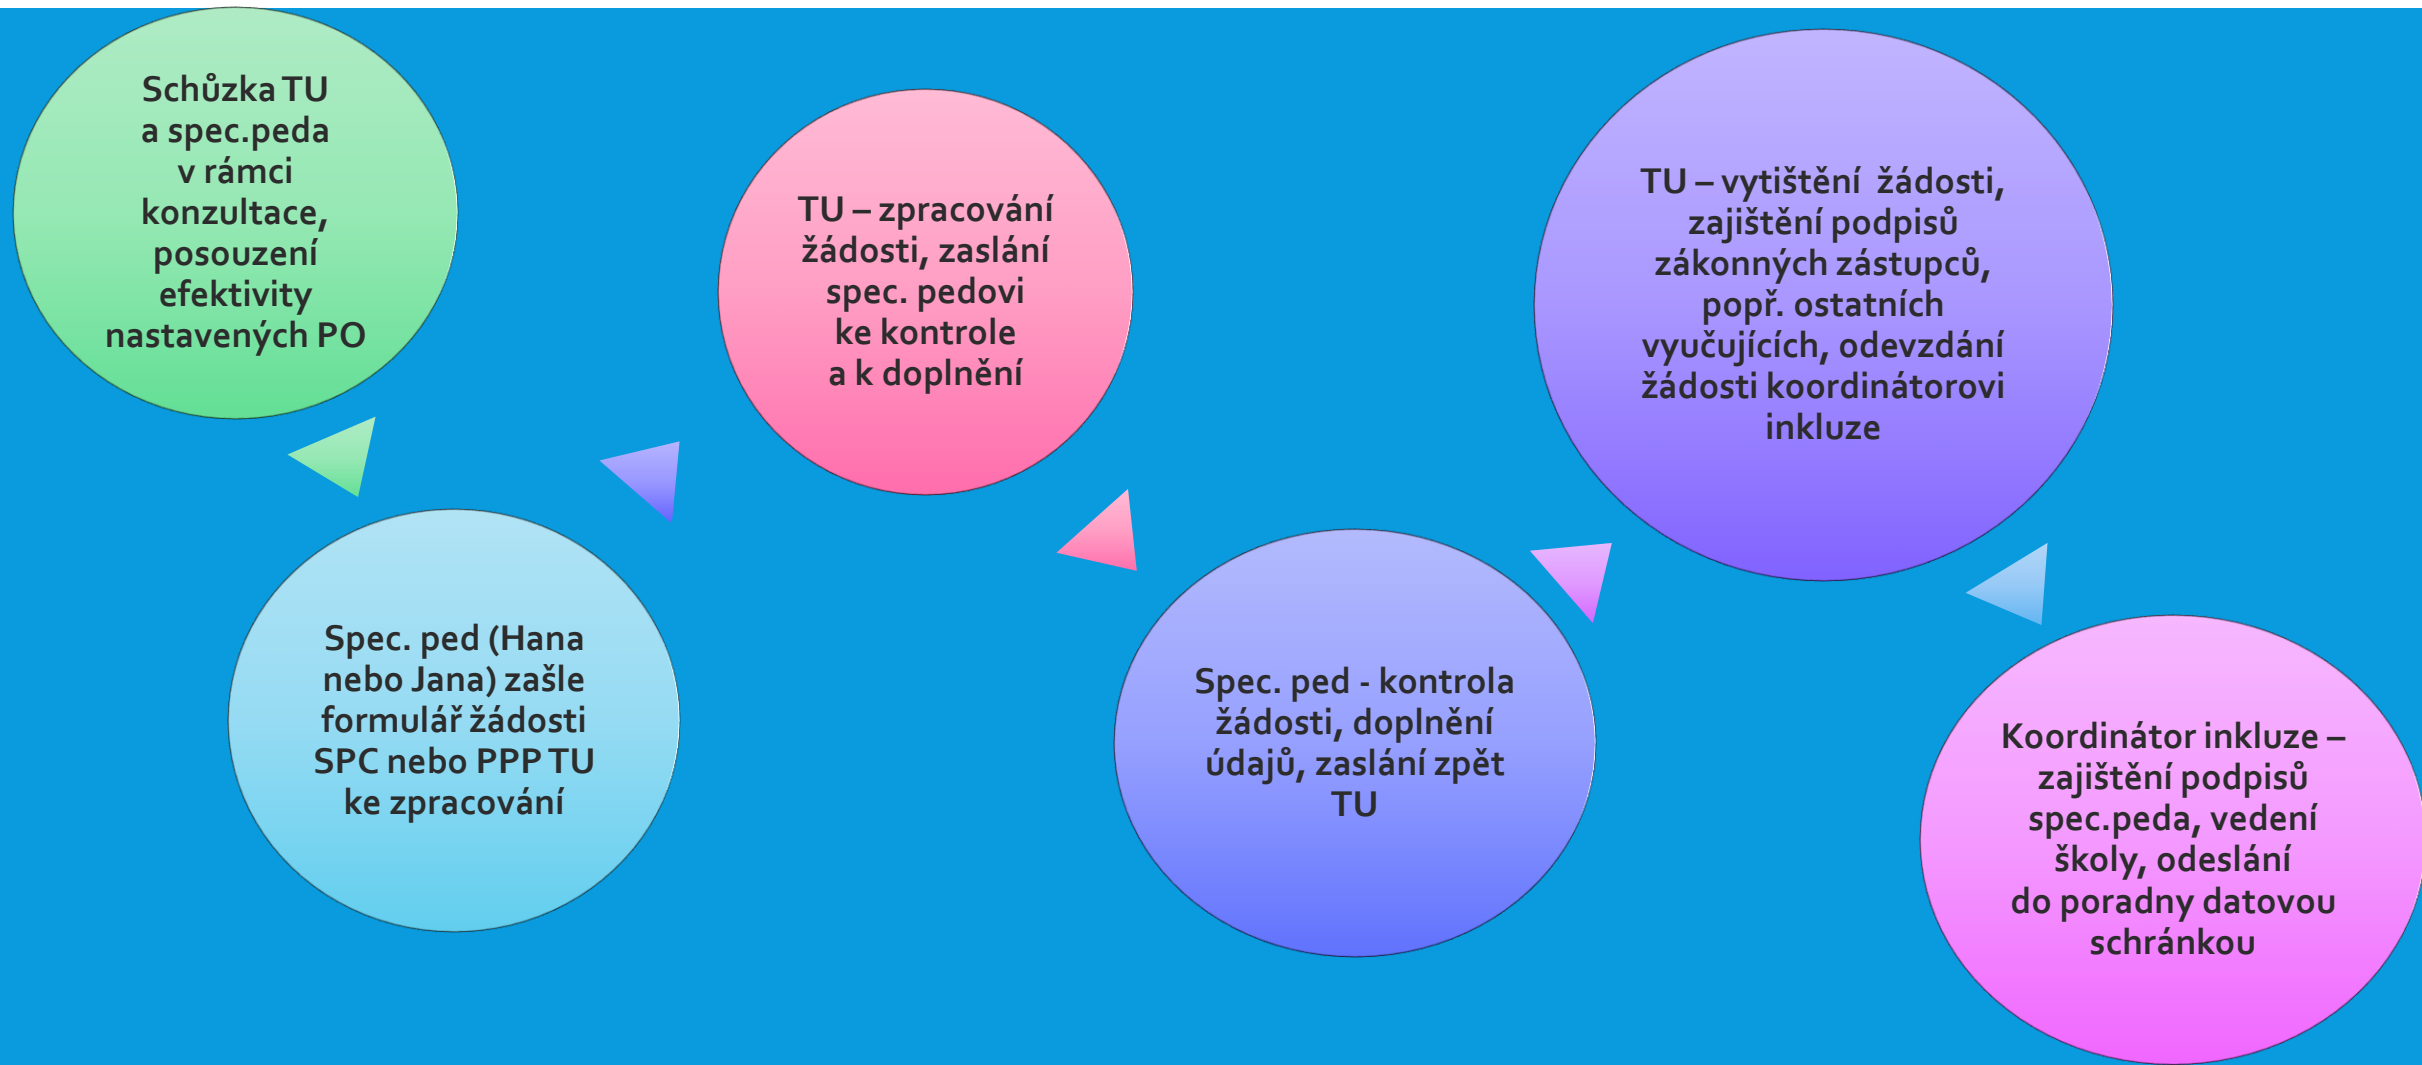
Schůzka TU a spec.peda v rámci konzultace, posouzení efektivity nastavených PO

TU – zpracování žádosti, zaslání spec. pedovi ke kontrole a k doplnění

TU – vytištění žádosti, zajištění podpisů zákonných zástupců, popř. ostatních vyučujících, odevzdání žádosti koordinátorovi inkluze

Spec. ped (Hana nebo Jana) zašle formulář žádosti SPC nebo PPP TU ke zpracování

Spec. ped - kontrola žádosti, doplnění údajů, zaslání zpět TU

Koordinátor inkluze – zajištění podpisů spec.peda, vedení školy, odeslání do poradny datovou schránkou